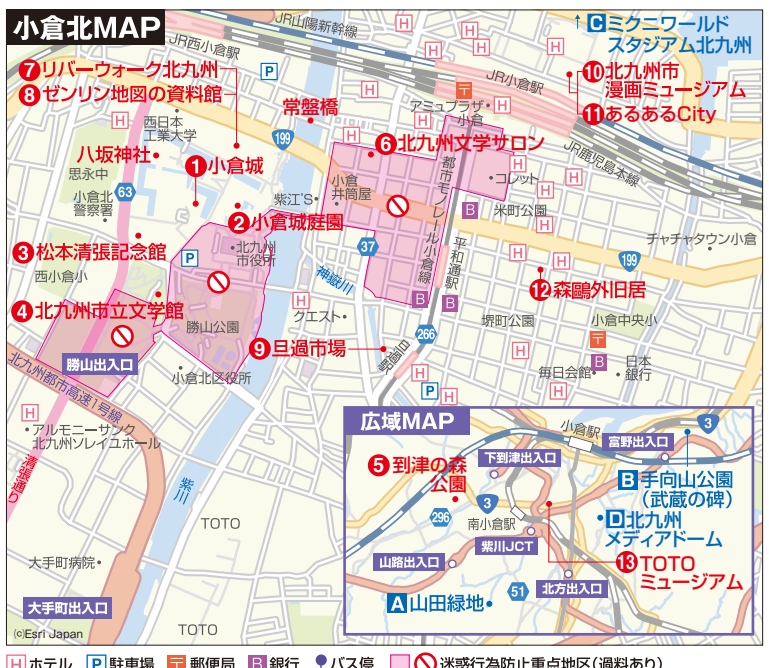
小倉北MAP

JR山陽新幹線
JR西小倉駅
C ミクニワールドスタジアム北九州
7 リバーウォーク北九州
8 ゼンリン地図の資料館
10 北九州市漫画ミュージアム
11 あるあるCity
JR小倉駅
アミュプラザ小倉
常盤橋
西日本工業大学
199
八坂神社
1 小倉城
6 北九州文学サロン
思永中
63
小倉北警察署
紫江'S
小倉井筒屋
都市モノレール小倉線
コレット
JR鹿児島本線
米町公園
2 小倉城庭園
3 松本清張記念館
北九州市役所
37
平和通駅
チャチャタウン小倉
西小倉小
199
神嶽川
12 森鷗外旧居
4 北九州市立文学館
勝山公園
クエスト
266
堺町公園
小倉中央小
勝山出入口
9 旦過市場
旦過駅
毎日会館
日本銀行
小倉北区役所
北九州都市高速1号線
アルモニーサンク北九州ソレイユホール
清張通り
紫川
TOTO
大手町病院
大手町出入口
TOTO
(c)Esri Japan

広域MAP
小倉駅
3
富野出入口
下到津出入口
5 到津の森公園
B 手向山公園（武蔵の碑）
3
296
南小倉駅
D 北九州メディアドーム
紫川JCT
山路出入口
13 TOTOミュージアム
51
北方出入口
A 山田緑地

H ホテル P 駐車場 〒 郵便局 B 銀行 バス停 迷惑行為防止重点地区（過料あり）